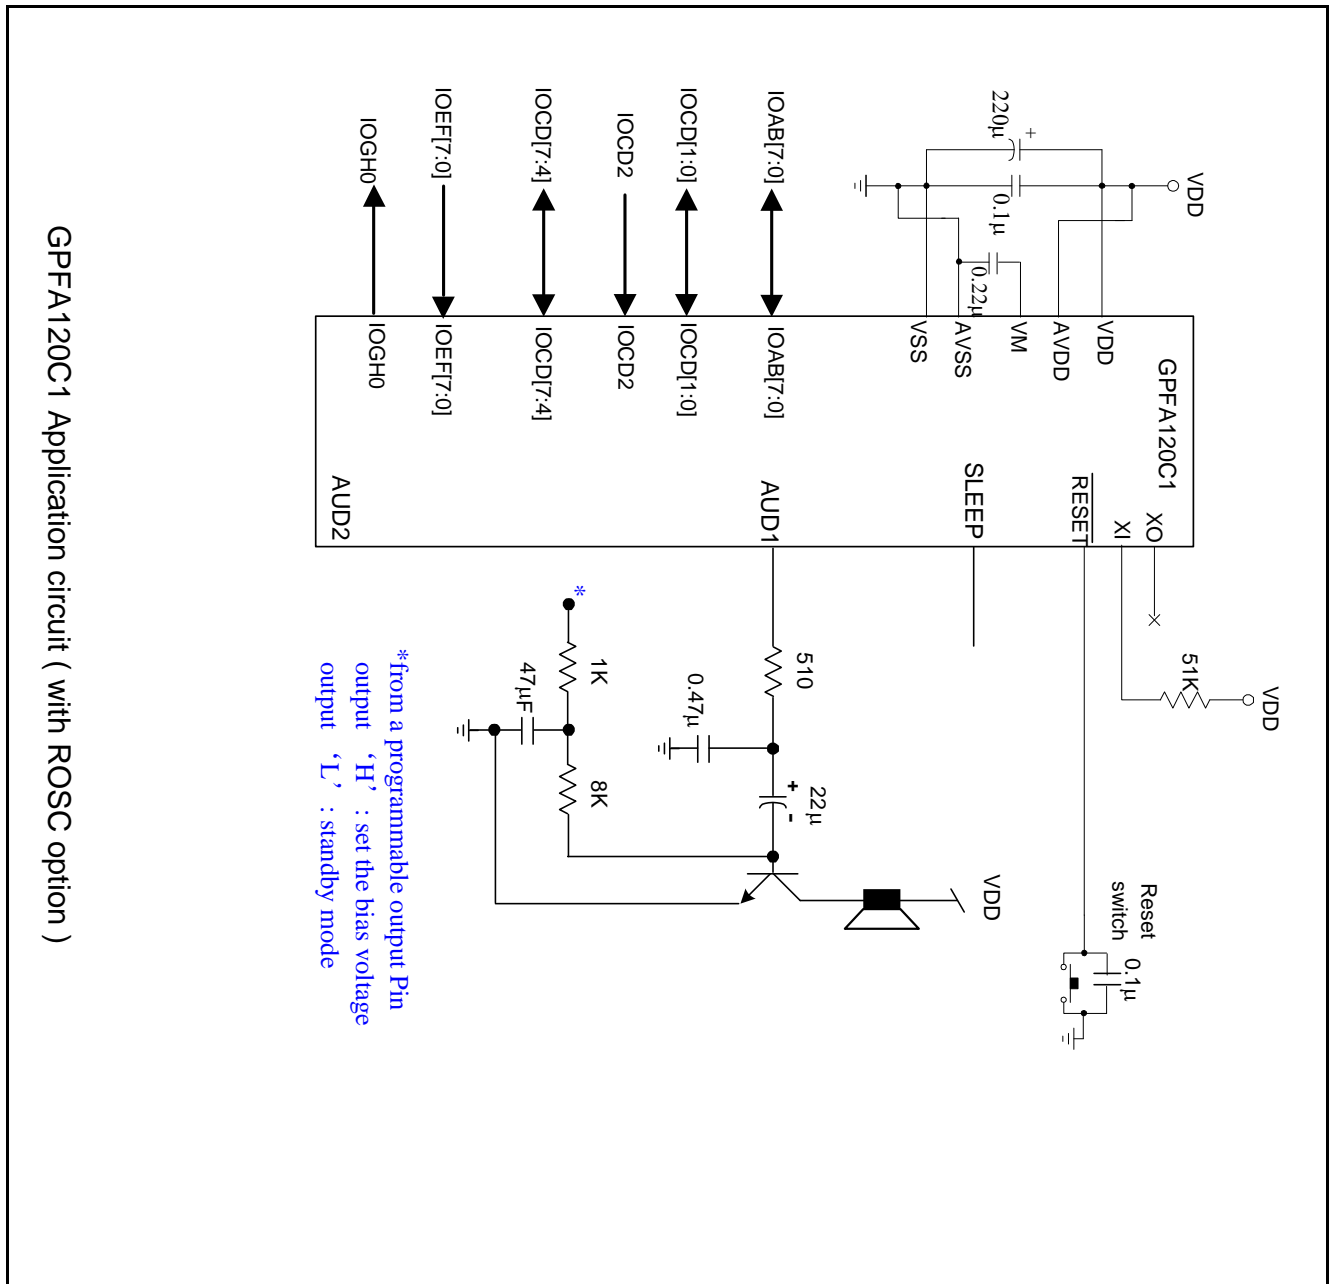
GPFA120C1 Application circuit ( with ROSC option )

VDD
220μ
+
0.1μ
0.22μ
IOAB[7:0]
IOCD[1:0]
IOCD2
IOCD[7:4]
IOEF[7:0]
IOGH0

GPFA120C1
VDD
AVDD
VM
AVSS
VSS
IOAB[7:0]
IOCD[1:0]
IOCD2
IOCD[7:4]
IOEF[7:0]
IOGH0
XO
XI
RESET
SLEEP
AUD1
AUD2

51K
VDD
Reset switch
0.1μ
510
0.47μ
22μ
+
-
VDD
*
1K
47μF
8K

*from a programmable output Pin
output 'H' : set the bias voltage
output 'L' : standby mode